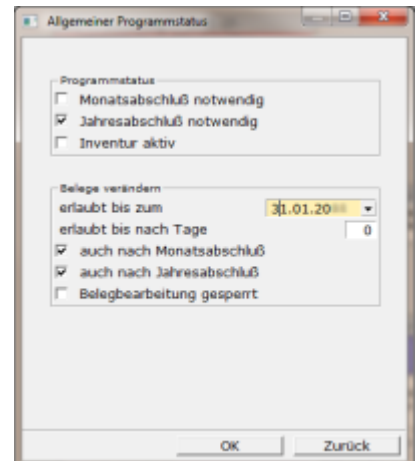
Allgemeiner Programmstatus

Programmstatus
Monatsabschluß notwendig
Jahresabschluß notwendig
Inventur aktiv

Belege verändern
erlaubt bis zum 31.01.20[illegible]
erlaubt bis nach Tage 0
auch nach Monatsabschluß
auch nach Jahresabschluß
Belegbearbeitung gesperrt

OK
Zurück